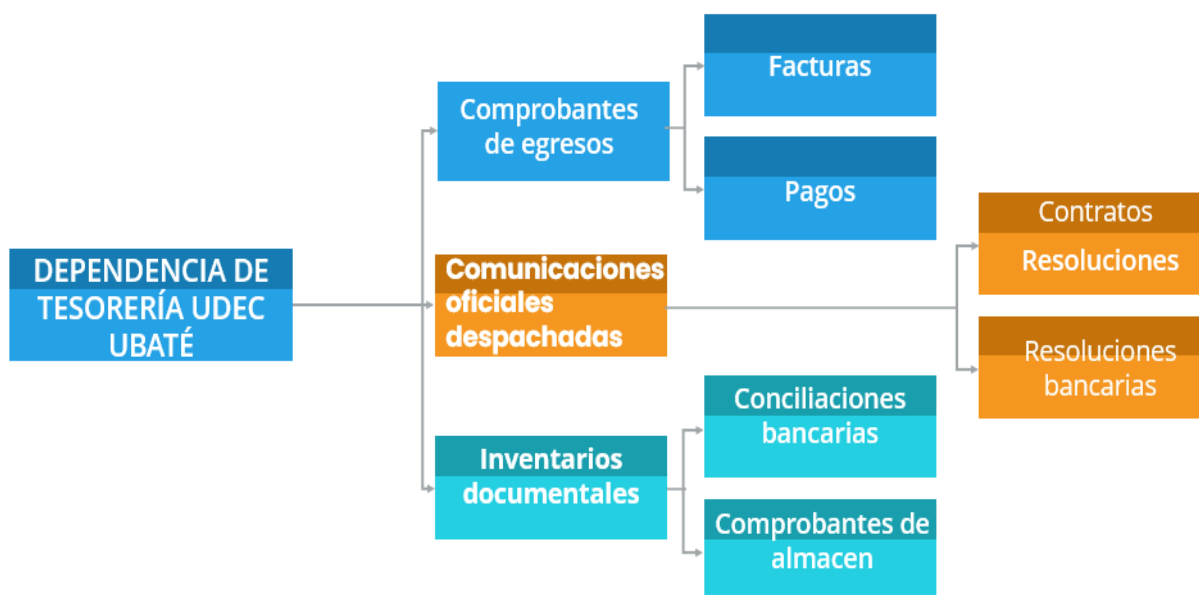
DEPENDENCIA DE TESORERÍA UDEC UBATÉ

Comprobantes de egresos

Facturas

Pagos

Comunicaciones oficiales despachadas

Contratos

Resoluciones

Resoluciones bancarias

Inventarios documentales

Conciliaciones bancarias

Comprobantes de almacen